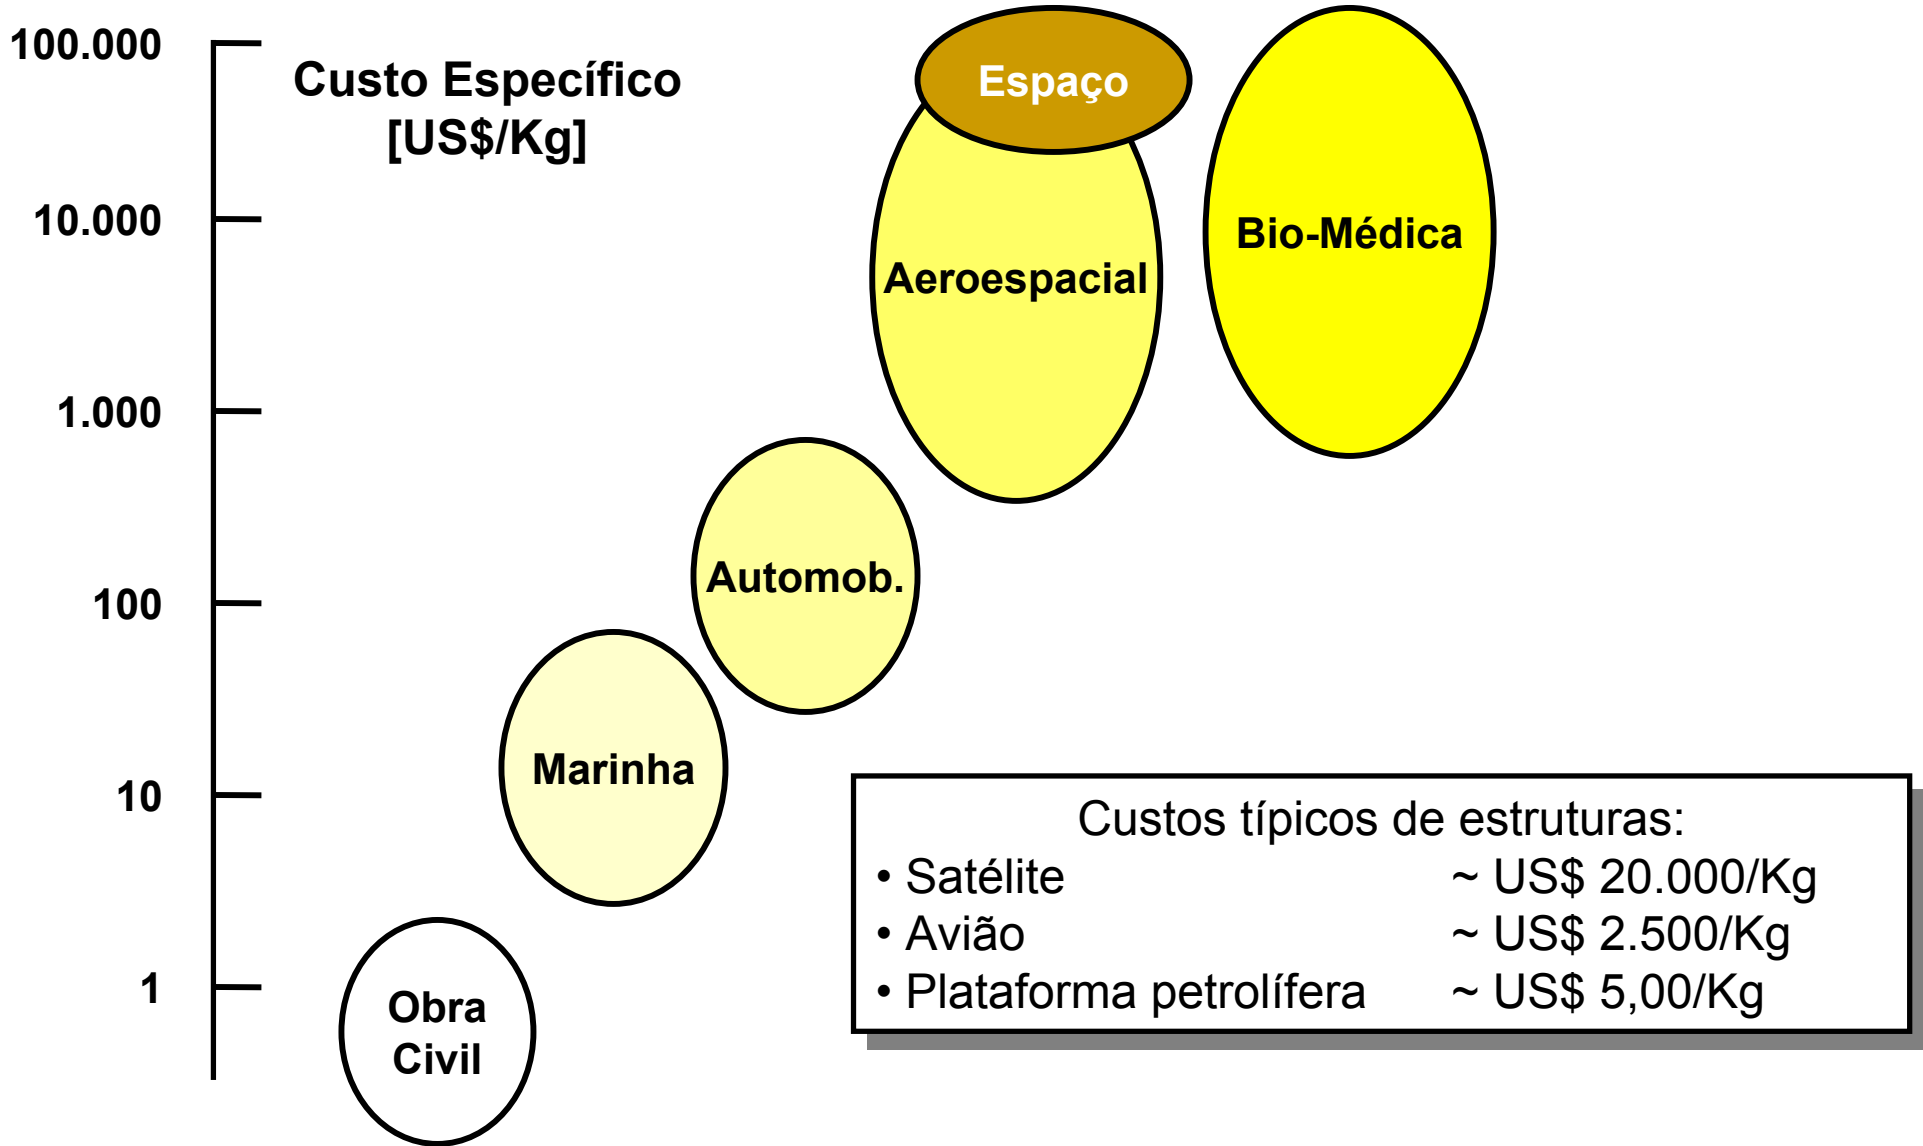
100.000
10.000
1.000
100
10
1

Custo Específico
[US$/Kg]

Espaço
Bio-Médica
Aeroespacial
Automob.
Marinha
Obra Civil

Custos típicos de estruturas:
• Satélite ~ US$ 20.000/Kg
• Avião ~ US$ 2.500/Kg
• Plataforma petrolífera ~ US$ 5,00/Kg